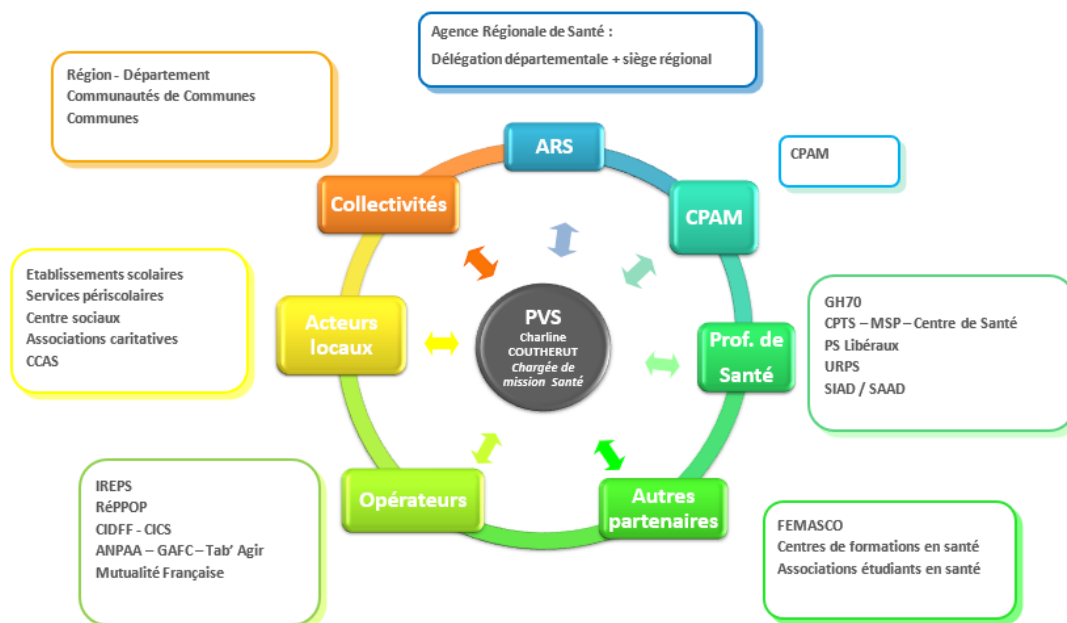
Agence Régionale de Santé :
Délégation départementale + siège régional

Région - Département
Communautés de Communes
Communes

ARS

CPAM

CPAM

Collectivités

Etablissements scolaires
Services périscolaires
Centre sociaux
Associations caritatives
CCAS

Acteurs locaux

PVS
Charline COUTHERUT
Chargée de mission Santé

Prof. de Santé

GH70
CPTS – MSP – Centre de Santé
PS Libéraux
URPS
SIAD / SAAD

IREPS
RéPPOP
CIDFF - CICS
ANPAA – GAFC – Tab' Agir
Mutualité Française

Opérateurs

Autres partenaires

FEMASCO
Centres de formations en santé
Associations étudiants en santé